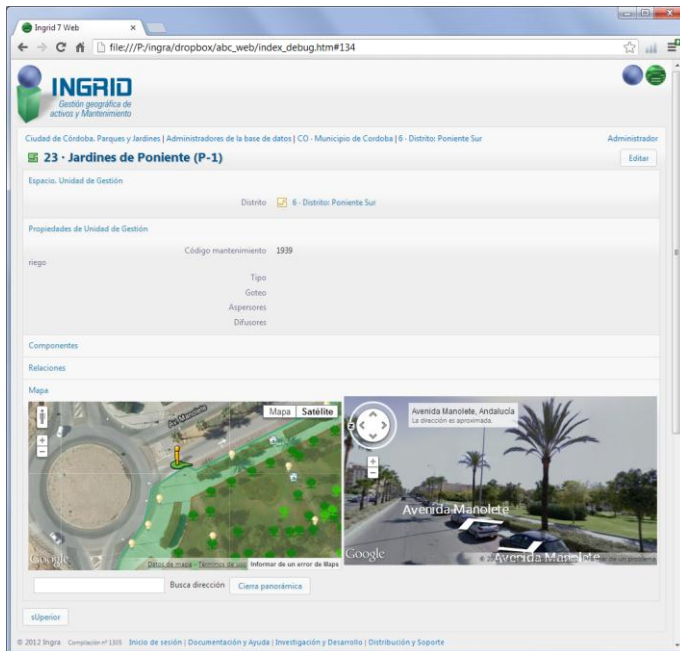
Ingrid 7 Web

file:///P:/ingra/dropbox/abc_web/index_debug.htm#134

INGRID
Gestión geográfica de activos y Mantenimiento

Ciudad de Córdoba. Parques y Jardines | Administradores de la base de datos | CO - Municipio de Cordoba | 6 - Distrito: Poniente Sur

Administrador

23 · Jardines de Poniente (P-1)

Editar

Espacio. Unidad de Gestión

Distrito 6 - Distrito: Poniente Sur

Propiedades de Unidad de Gestión

Código mantenimiento 1939

riego

Tipo

Goteo

Aspersores

Difusores

Componentes

Relaciones

Mapa

Mapa Satélite

Google

Datos de mapa · Términos de uso Informar de un error de Maps

Avenida Manolete, Andalucía
La dirección es aproximada.

Avenida Manolete

Avenida Manolete

Google

Busca dirección Cierra panorámica

sUperior

© 2012 Ingra Compilación nº 1305 Inicio de sesión | Documentación y Ayuda | Investigación y Desarrollo | Distribución y Soporte